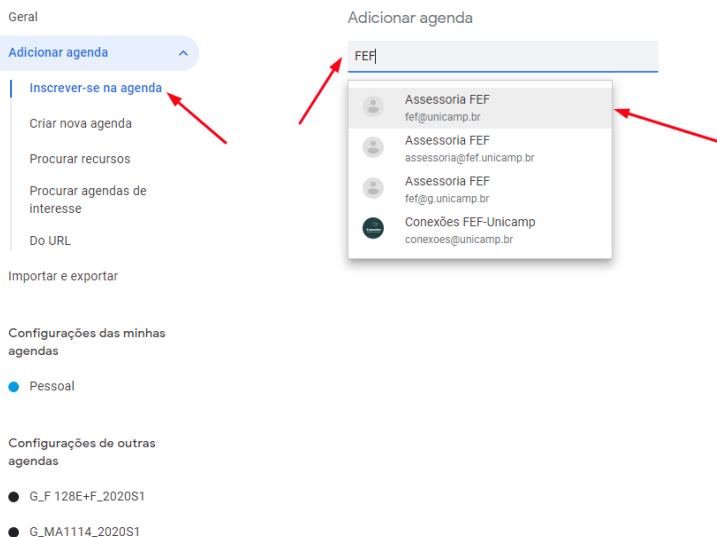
Geral

Adicionar agenda

Inscrever-se na agenda

Criar nova agenda

Procurar recursos

Procurar agendas de interesse

Do URL

Importar e exportar

Configurações das minhas agendas

Pessoal

Configurações de outras agendas

G_F 128E+F_2020S1

G_MA1114_2020S1

Adicionar agenda

FEF

Assessoria FEF
fef@unicamp.br

Assessoria FEF
assessoria@fef.unicamp.br

Assessoria FEF
fef@g.unicamp.br

Conexões FEF-Unicamp
conexoes@unicamp.br